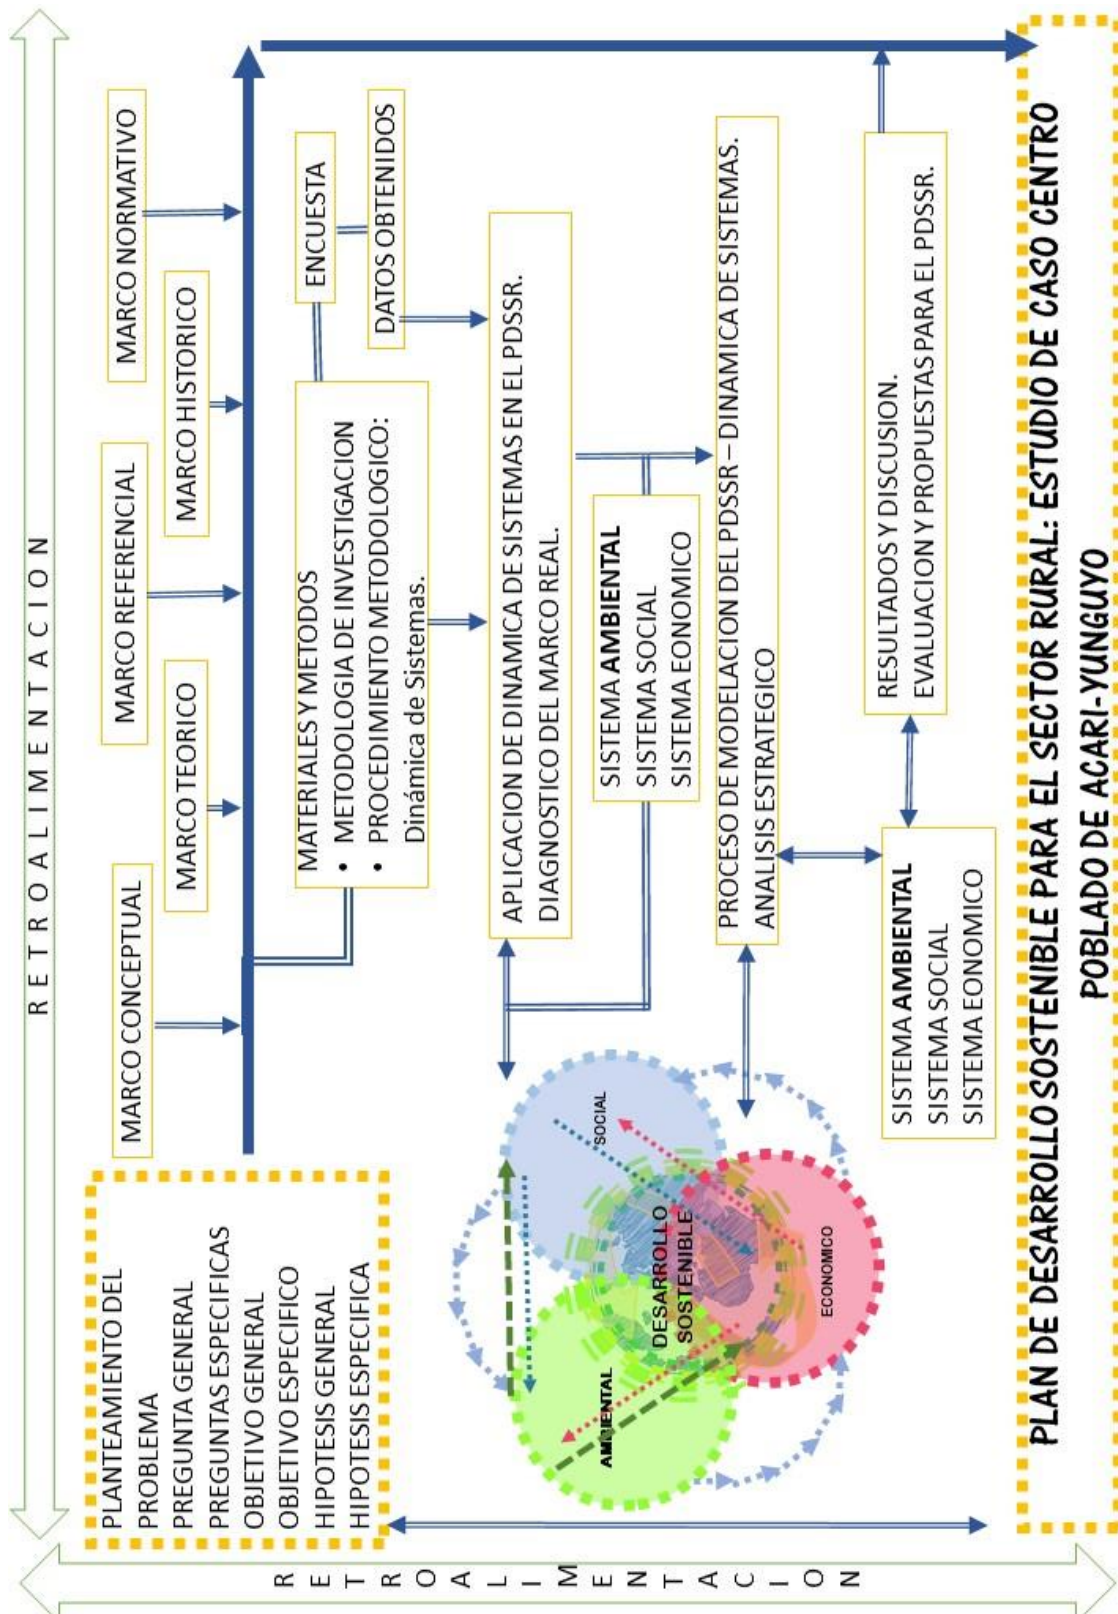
R E T R O A L I M E N T A C I O N

PLANTEAMIENTO DEL PROBLEMA
PREGUNTA GENERAL
PREGUNTAS ESPECIFICAS
OBJETIVO GENERAL
OBJETIVO ESPECIFICO
HIPOTESIS GENERAL
HIPOTESIS ESPECIFICA

MARCO CONCEPTUAL

MARCO TEORICO

MARCO REFERENCIAL

MARCO HISTORICO

MARCO NORMATIVO

MATERIALES Y METODOS
• METODOLOGIA DE INVESTIGACION
• PROCEDIMIENTO METODOLOGICO: Dinámica de Sistemas.

ENCUESTA

DATOS OBTENIDOS

APLICACION DE DINAMICA DE SISTEMAS EN EL PDSSR.
DIAGNOSTICO DEL MARCO REAL.

SISTEMA AMBIENTAL
SISTEMA SOCIAL
SISTEMA EONOMICO

PROCESO DE MODELACION DEL PDSSR – DINAMICA DE SISTEMAS.
ANALISIS ESTRATEGICO

RESULTADOS Y DISCUSION.
EVALUACION Y PROPUESTAS PARA EL PDSSR.

SOCIAL
DESARROLLO SOSTENIBLE
AMBIENTAL
ECONOMICO

SISTEMA AMBIENTAL
SISTEMA SOCIAL
SISTEMA EONOMICO

PLAN DE DESARROLLO SOSTENIBLE PARA EL SECTOR RURAL: ESTUDIO DE CASO CENTRO POBLADO DE ACARI-YUNGUYO

R E T R O A L I M E N T A C I O N